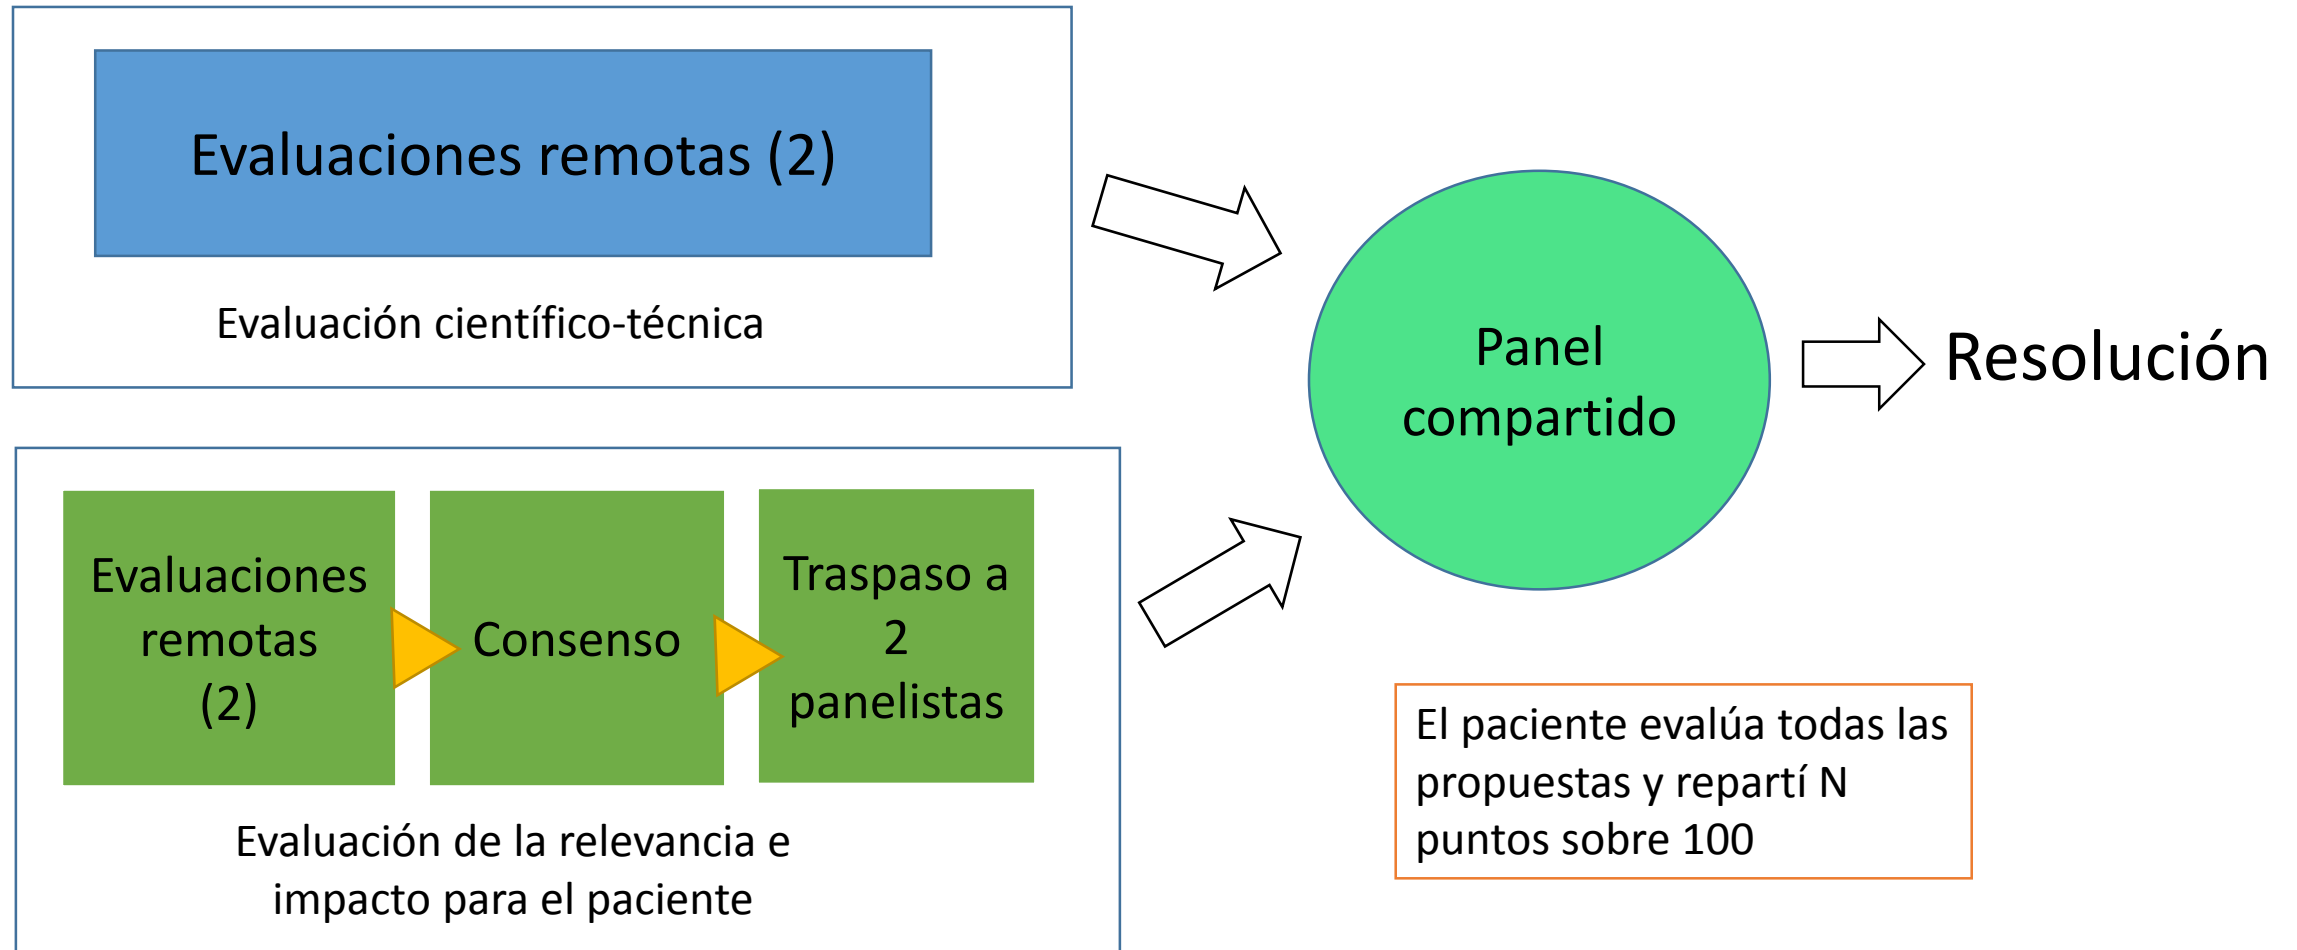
Evaluaciones remotas (2)

Evaluación científico-técnica

Evaluaciones remotas (2)

Consenso

Traspaso a 2 panelistas

Evaluación de la relevancia e impacto para el paciente

Panel compartido

Resolución

El paciente evalúa todas las propuestas y repartí N puntos sobre 100